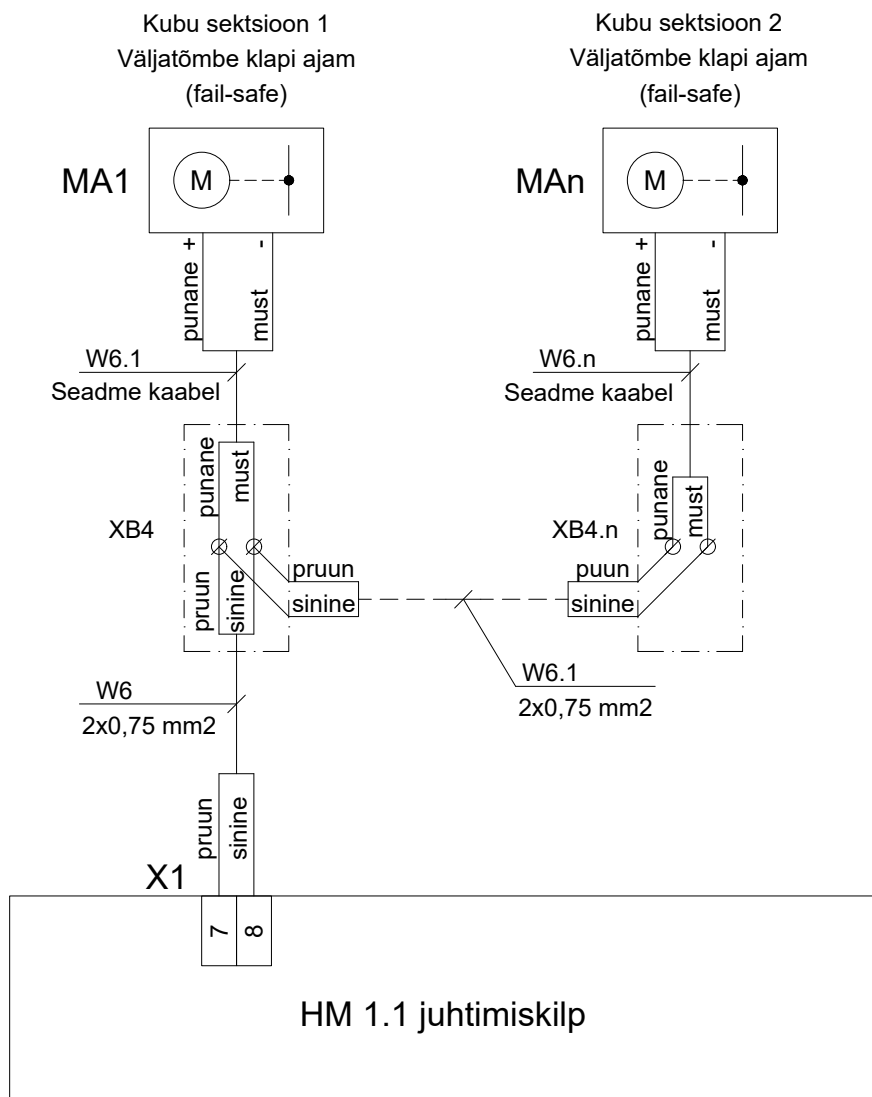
Kubu sektsioon 1
Väljatõmbe klapi ajam
(fail-safe)

Kubu sektsioon 2
Väljatõmbe klapi ajam
(fail-safe)

MA1
M
+
-
punane
must

MAn
M
+
-
punane
must

W6.1
Seadme kaabel

W6.n
Seadme kaabel

punane
must
XB4
pruun
sinine
pruun
sinine

punane
must
XB4.n
puun
sinine

W6
2x0,75 mm2

W6.1
2x0,75 mm2

pruun
sinine
X1
7
8

HM 1.1 juhtimiskilp